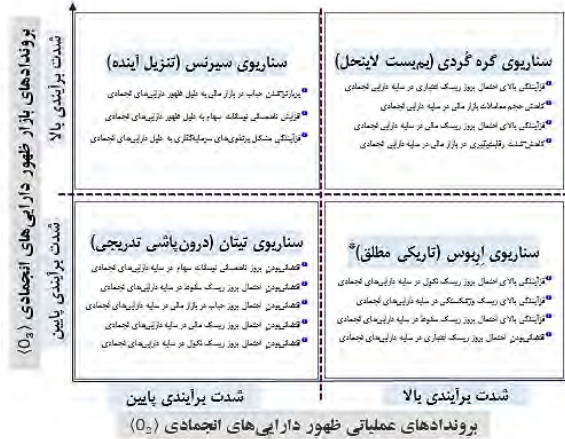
سناریوی گره گُردی (بن‌بست لاینحل)
فزایندگی بالای احتمال بروز ریسک اعتباری در سایه دارایی انجمادی
کاهش حجم معاملات بازار مالی در سایه دارایی انجمادی
فزایندگی بالای احتمال بروز ریسک مالی در سایه دارایی انجمادی
کاهش شدت رقابت‌پذیری در بازار مالی در سایه دارایی انجمادی

سناریوی سیرنس (تنزیل آینده)
پررنگ‌شدن حباب در بازار مالی به دلیل ظهور دارایی‌های انجمادی
افزایش ناهمسانی نوسانات سهام به دلیل ظهور دارایی‌های انجمادی
فزایندگی مشکل پرتفوی‌های سرمایه‌گذاری به دلیل دارایی‌های انجمادی

سناریوی اربوس (تاریکی مطلق)*
فزایندگی بالای احتمال بروز ریسک نکول در سایه دارایی انجمادی
فزایندگی بالای ریسک ورشکستگی در سایه دارایی‌های انجمادی
فزایندگی بالای احتمال بروز ریسک سقوط در سایه دارایی‌های انجمادی
فعالیت‌بودن احتمال بروز ریسک اعتباری در سایه دارایی انجمادی

سناریوی تیتان (درون‌پاشی تدریجی)
فعالیت‌بودن بروز ناهمسانی نوسانات سهام در سایه دارایی‌های انجمادی
فعالیت‌بودن احتمال بروز ریسک سقوط در سایه دارایی‌های انجمادی
فعالیت‌بودن احتمال بروز حباب در بازار مالی در سایه دارایی انجمادی
فعالیت‌بودن احتمال بروز ریسک مالی در سایه دارایی‌های انجمادی
فعالیت‌بودن احتمال بروز ریسک نکول در سایه دارایی انجمادی

شدت برآیندی بالا
شدت برآیندی پایین
روندادهای بازار ظهور دارایی‌های انجمادی ($O_3$)

شدت برآیندی بالا
شدت برآیندی پایین
روندادهای عملیاتی ظهور دارایی‌های انجمادی ($O_2$)